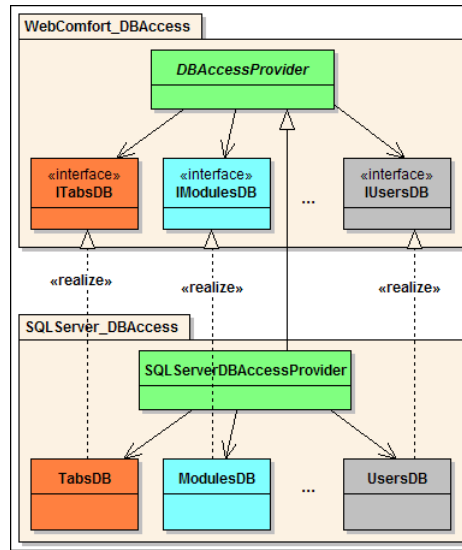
WebComfort_DBAccess

DBAccessProvider

«interface»
ITabsDB

«interface»
IModulesDB

...

«interface»
IUsersDB

«realize»

«realize»

«realize»

SQLServer_DBAccess

SQLServerDBAccessProvider

TabsDB

ModulesDB

...

UsersDB